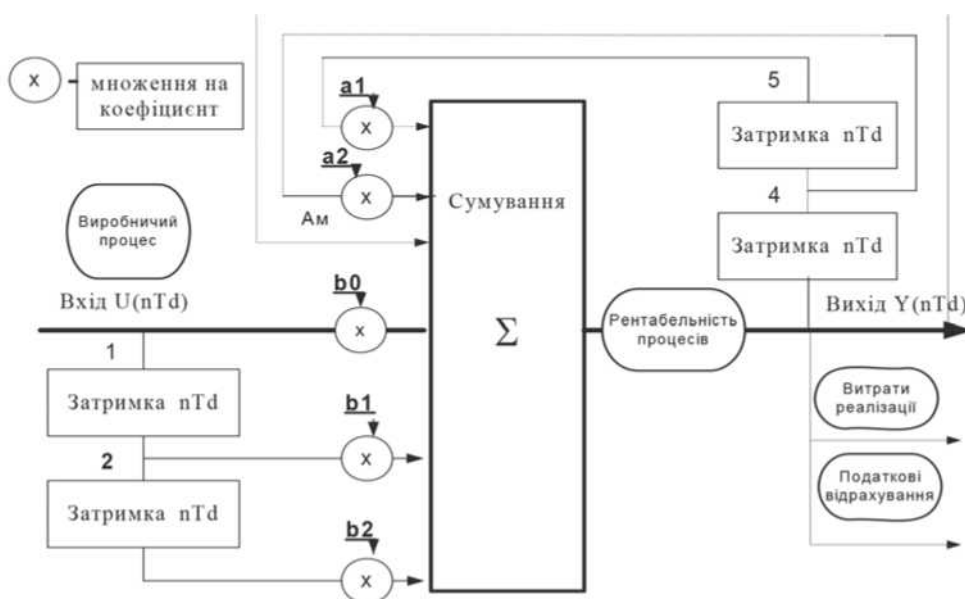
x
множення на коефіцієнт

a1
x
a2
x
Ам

Виробничий процес

Сумування

Σ

5
Затримка nTd
4
Затримка nTd

Вхід U(nTd)
b0
x
1
Затримка nTd
b1
x
2
Затримка nTd
b2
x

Рентабельність процесів

Вихід Y(nTd)

Витрати реалізації

Податкові відрахування